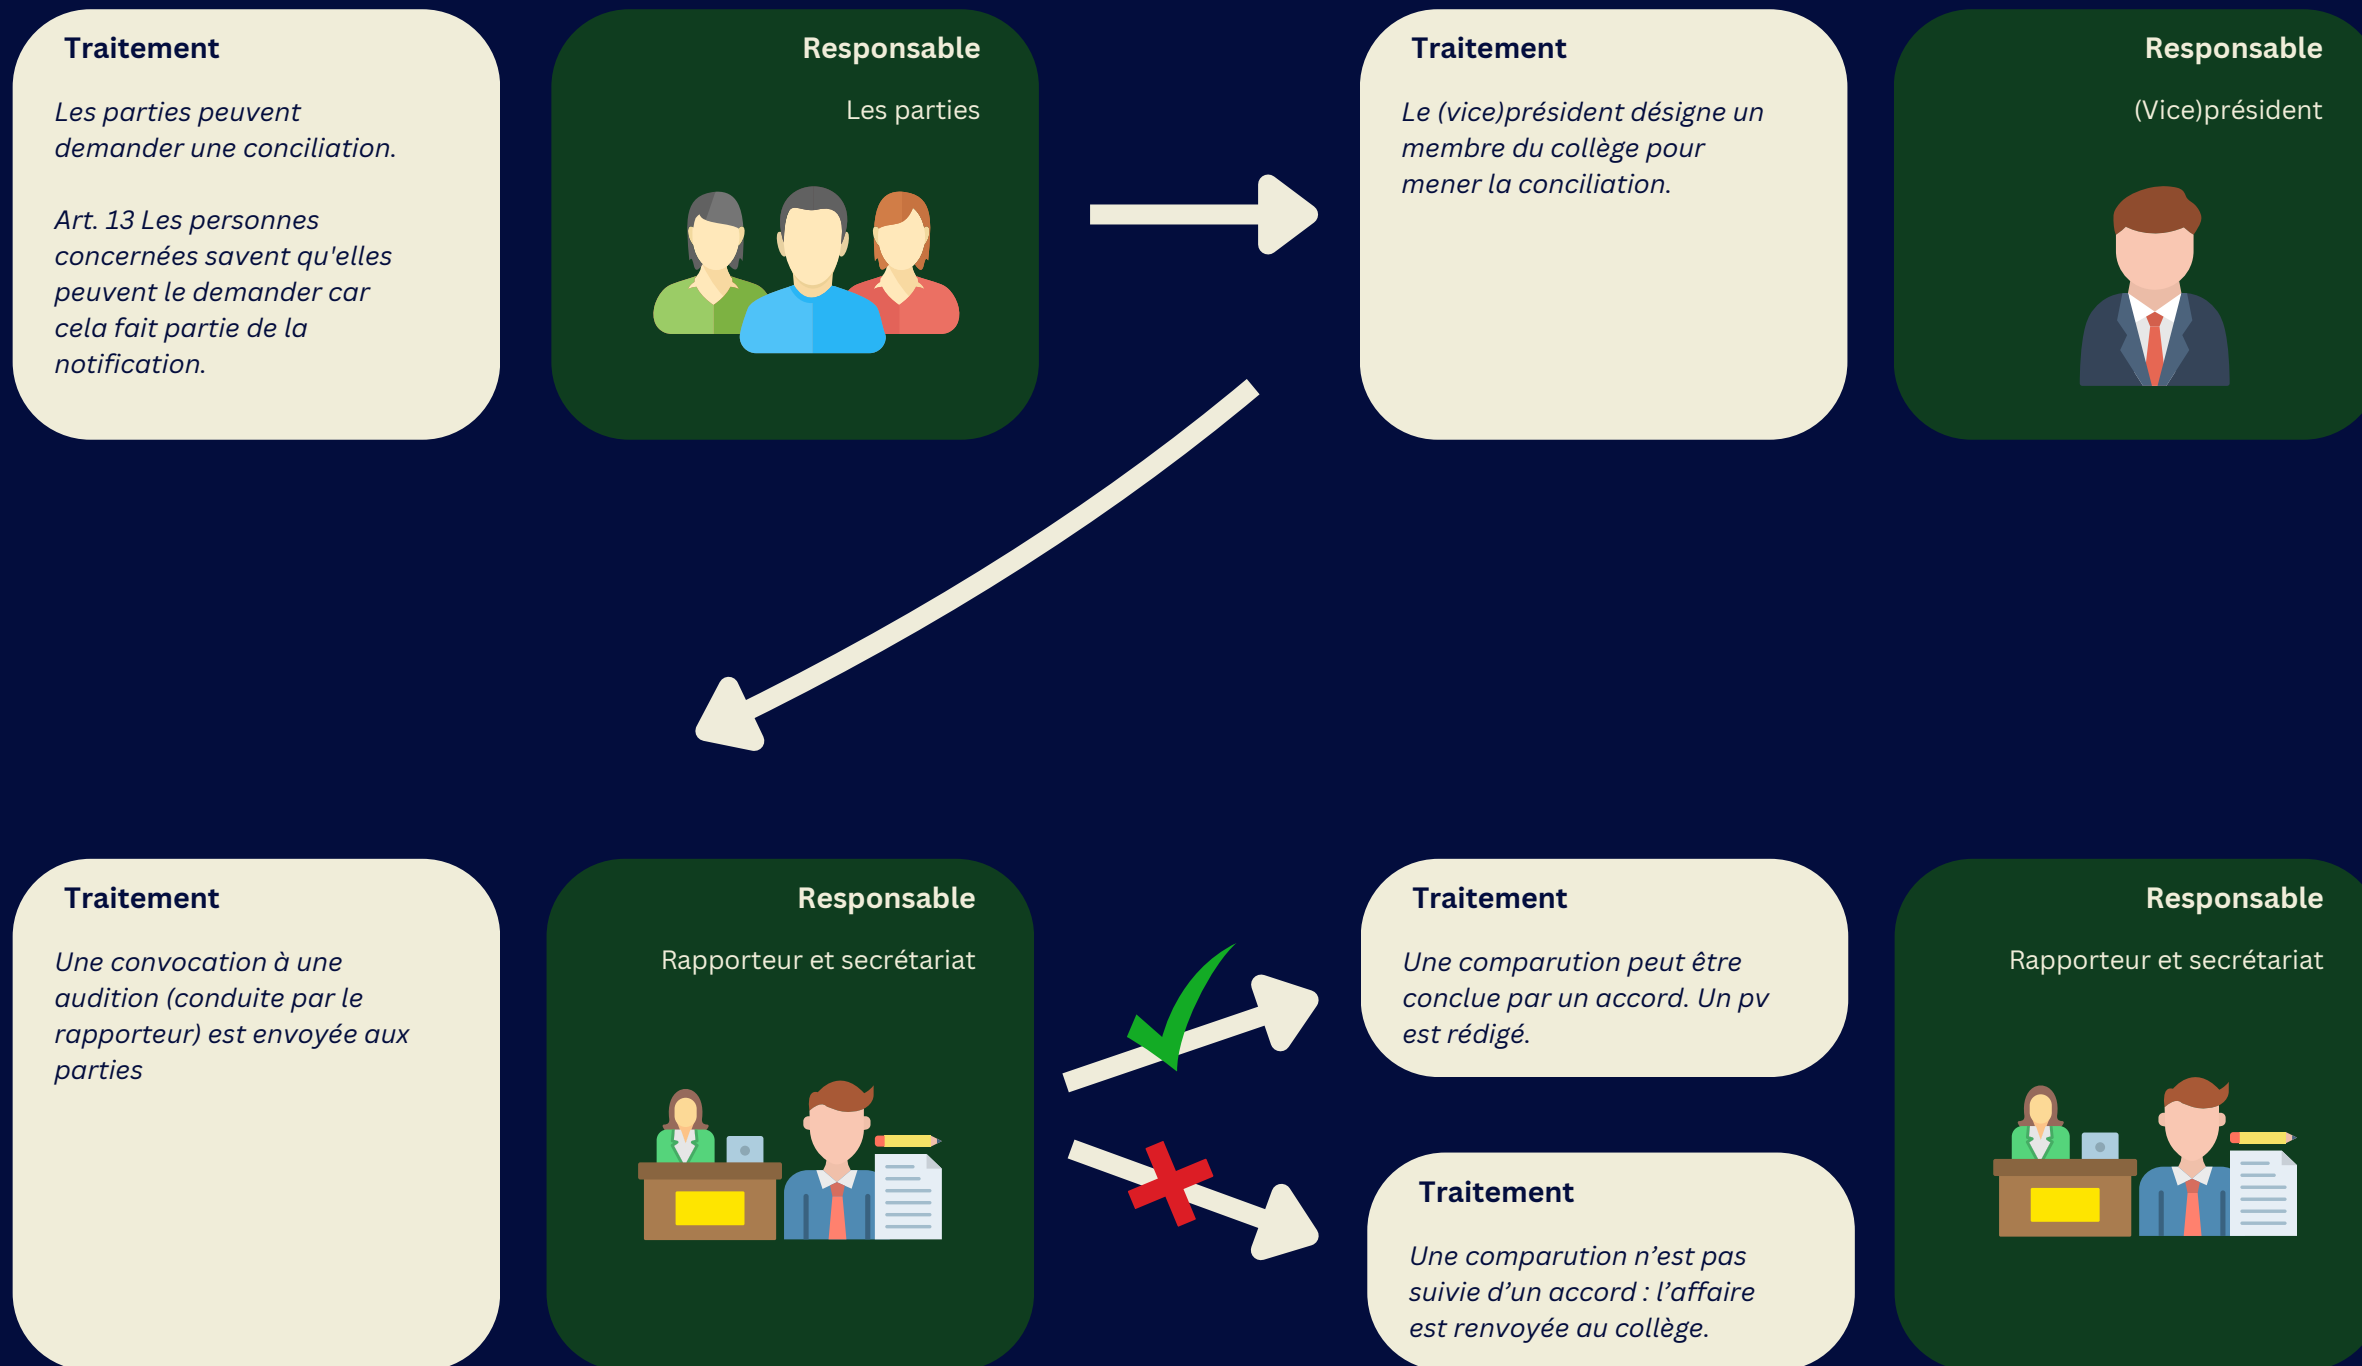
Traitement

Les parties peuvent demander une conciliation.

Art. 13 Les personnes concernées savent qu'elles peuvent le demander car cela fait partie de la notification.

Responsable

Les parties

Traitement

Le (vice)président désigne un membre du collège pour mener la conciliation.

Responsable

(Vice)président

Traitement

Une convocation à une audition (conduite par le rapporteur) est envoyée aux parties

Responsable

Rapporteur et secrétariat

Traitement

Une comparution peut être conclue par un accord. Un pv est rédigé.

Traitement

Une comparution n’est pas suivie d’un accord : l’affaire est renvoyée au collège.

Responsable

Rapporteur et secrétariat